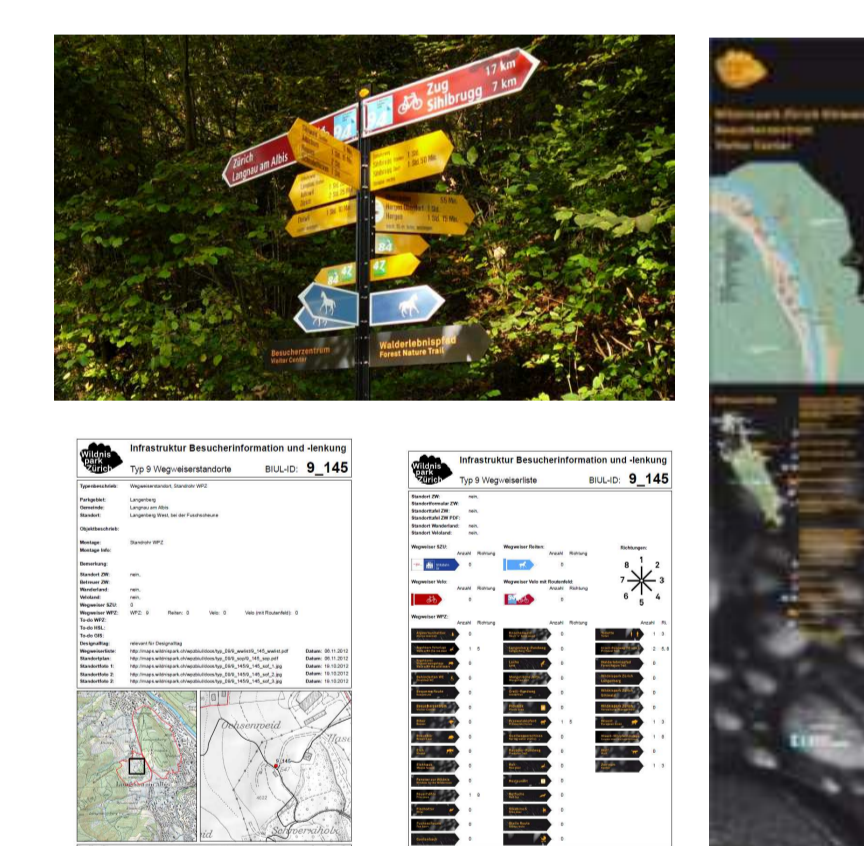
Zug 17 km
Sihlbrugg 7 km
Zürich
Langnau am Albis
Besucherzentrum
Visitor Center
Walderlebnispfad
Forest Nature Trail

Wildnis park Zürich
Infrastruktur Besucherinformation und -lenkung
Typ 9 Wegweiserstandorte
BIUL-ID: 9_145

Typenbeschrieb: Wegweiserstandort, Standrohr WPZ
Parkgebiet: Langenberg
Gemeinde: Langnau am Albis
Standort: Langenberg West, bei der Fuschscheune
Objektbeschrieb:
Montage: Standrohr WPZ
Montage Info:
Bemerkung:
Standort ZW: nein,
Betreuer ZW:
Wanderland: nein,
Veloland: nein,
Wegweiser SZU: 0
Wegweiser WPZ: WPZ: 6 Reiten: 0 Velo: 0 Velo (mit Routenfeld): 0
To-do WPZ:
To-do WBL:
To-do GIS:
Designauftrag: relevant für Designauftrag

Oehsenweid

Wildnis park Zürich
Infrastruktur Besucherinformation und -lenkung
Typ 9 Wegweiserliste
BIUL-ID: 9_145

Wegweiser SZU:
Wegweiser Reiten:
Richtungen:
Wegweiser Velo:
Wegweiser Velo mit Routenfeld:
Wegweiser WPZ:
Anzahl Richtung